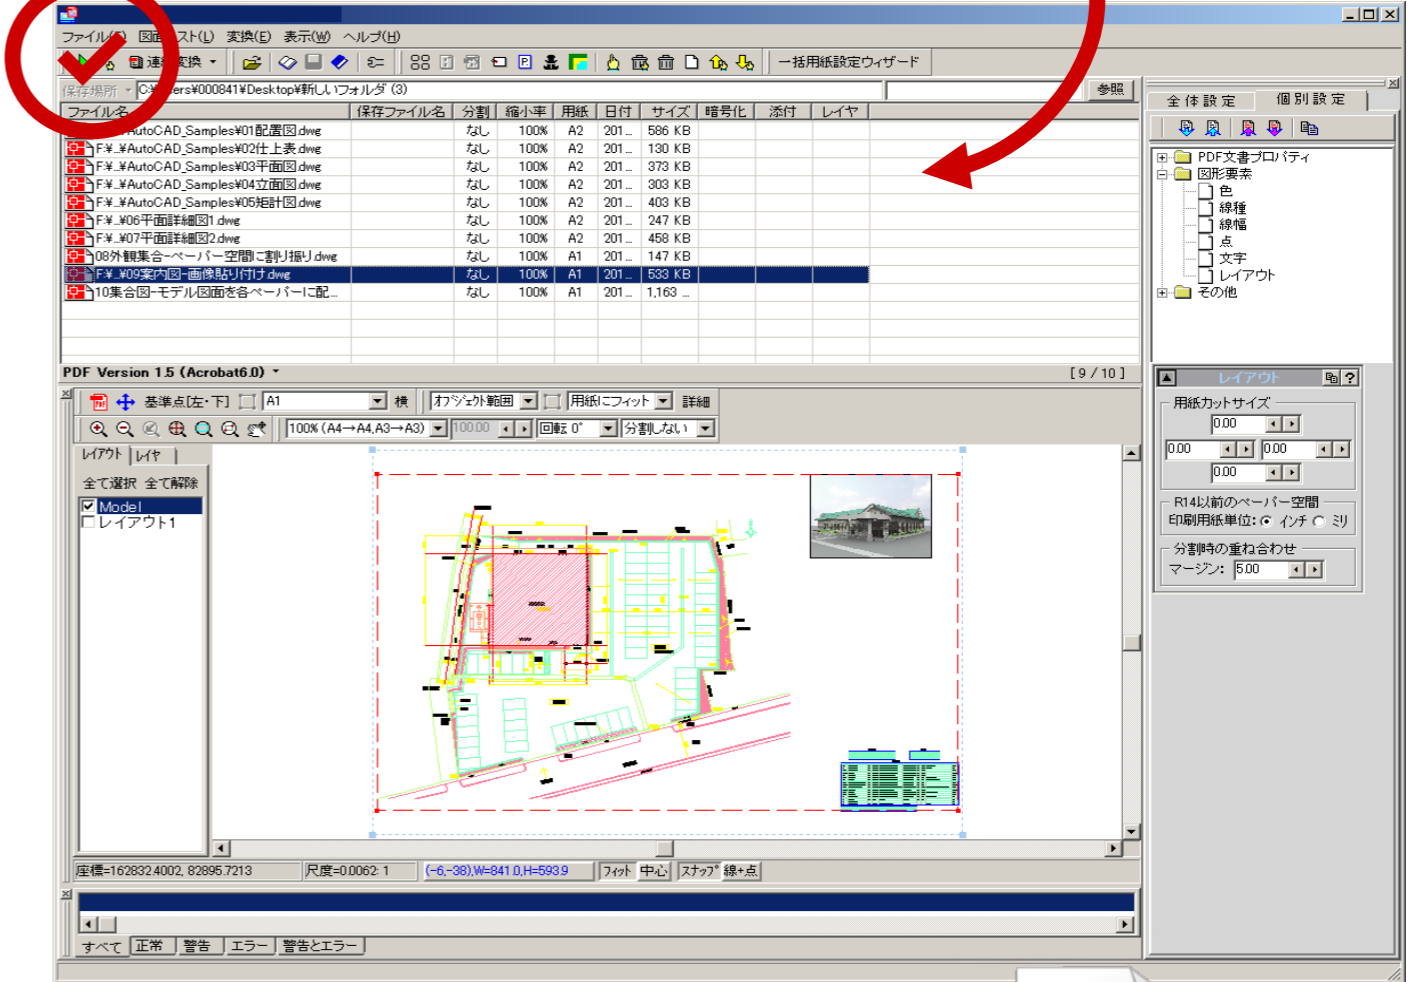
ファイル(F) 図面 スト(L) 変換(E) 表示(W) ヘルプ(H)

連 変換 一括用紙設定ウィザード

保存場所 C:¥ ers¥000841¥Desktop¥新しいフォルダ (3) 参照

| ファイル名 | 保存ファイル名 | 分割 | 縮小率 | 用紙 | 日付 | サイズ | 暗号化 | 添付 | レイヤ |
|---|---|---|---|---|---|---|---|---|---|
| AutoCAD_Samples¥01配置図.dwg | | なし | 100% | A2 | 201... | 586 KB | | | |
| F:¥...¥AutoCAD_Samples¥02仕上表.dwg | | なし | 100% | A2 | 201... | 130 KB | | | |
| F:¥...¥AutoCAD_Samples¥03平面図.dwg | | なし | 100% | A2 | 201... | 373 KB | | | |
| F:¥...¥AutoCAD_Samples¥04立面図.dwg | | なし | 100% | A2 | 201... | 303 KB | | | |
| F:¥...¥AutoCAD_Samples¥05矩計図.dwg | | なし | 100% | A2 | 201... | 403 KB | | | |
| F:¥...¥06平面詳細図1.dwg | | なし | 100% | A2 | 201... | 247 KB | | | |
| F:¥...¥07平面詳細図2.dwg | | なし | 100% | A2 | 201... | 458 KB | | | |
| 08外観集合-ペーパー空間に割り振り.dwg | | なし | 100% | A2 | 201... | 147 KB | | | |
| F:¥...¥09案内図-画像貼り付け.dwg | | なし | 100% | A1 | 201... | 533 KB | | | |
| 10集合図-モデル図面を各ペーパーに配... | | なし | 100% | A1 | 201... | 1,163 ... | | | |

PDF Version 1.5 (Acrobat6.0) [ 9 / 10 ]

基準点[左・下] A1 横 オブジェクト範囲 用紙にフィット 詳細

100% (A4→A4,A3→A3) 100.00 回転 0° 分割しない

レイアウト レイヤ

全て選択 全て解除

Model
レイアウト1

座標=162832.4002, 82895.7213 尺度=0.0062: 1 (-6,-38),W=841.0,H=593.9 フィット 中心 スナップ 線+点

すべて 正常 警告 エラー 警告とエラー

全体設定 個別設定

PDF文書プロパティ
図形要素
色
線種
線幅
点
文字
レイアウト
その他

レイアウト

用紙カットサイズ
0.00
0.00 0.00
0.00

R14以前のペーパー空間
印刷用紙単位: インチ ミリ

分割時の重ね合わせ
マージン: 5.00